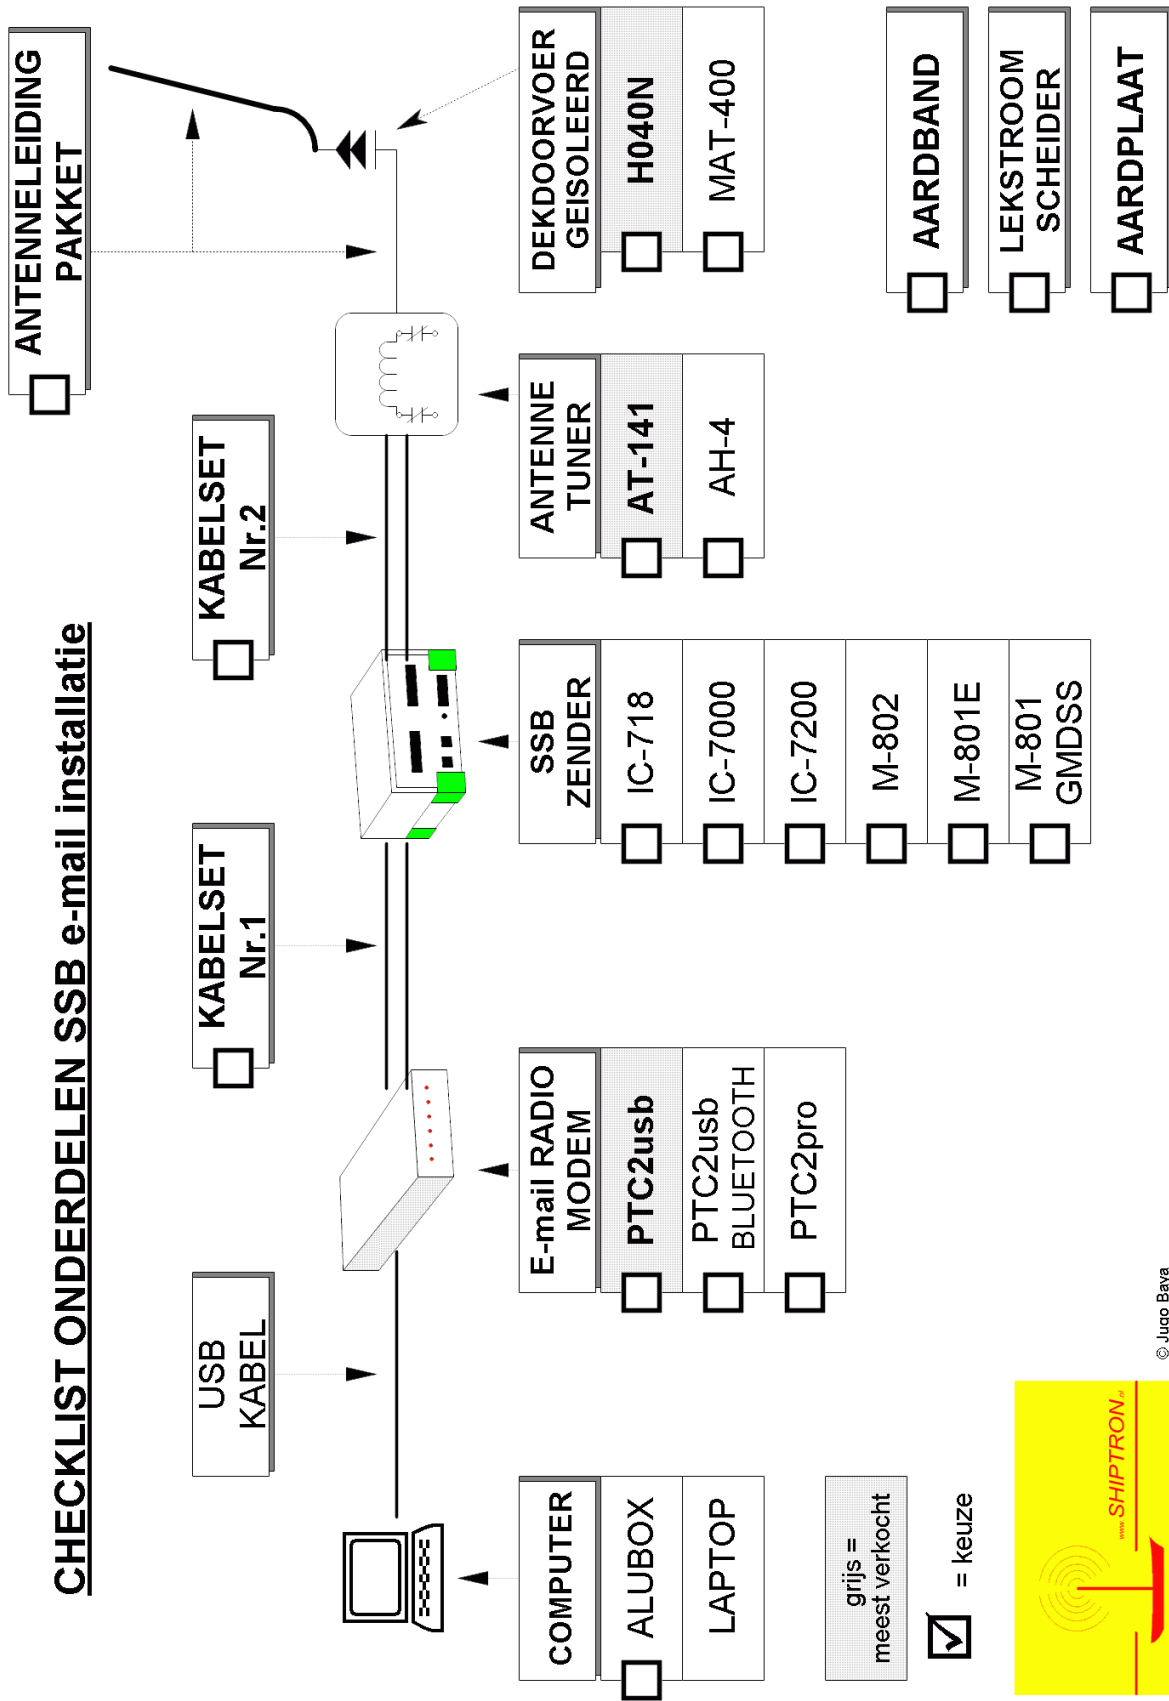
CHECKLIST ONDERDELEN SSB e-mail installatie

ANTENNELEIDING PAKKET

KABELSET Nr.2

KABELSET Nr.1

USB KABEL

COMPUTER
ALUBOX
LAPTOP

E-mail RADIO MODEM
PTC2usb
PTC2usb BLUETOOTH
PTC2pro

SSB ZENDER
IC-718
IC-7000
IC-7200
M-802
M-801E
M-801 GMDSS

ANTENNE TUNER
AT-141
AH-4

DEKDOORVOER GEISOLEERD
H040N
MAT-400

AARDBAND

LEKSTROOM SCHEIDER

AARDPLAAT

grijs = meest verkocht

= keuze

www.SHIPTRON.nl

© Jugo Bava